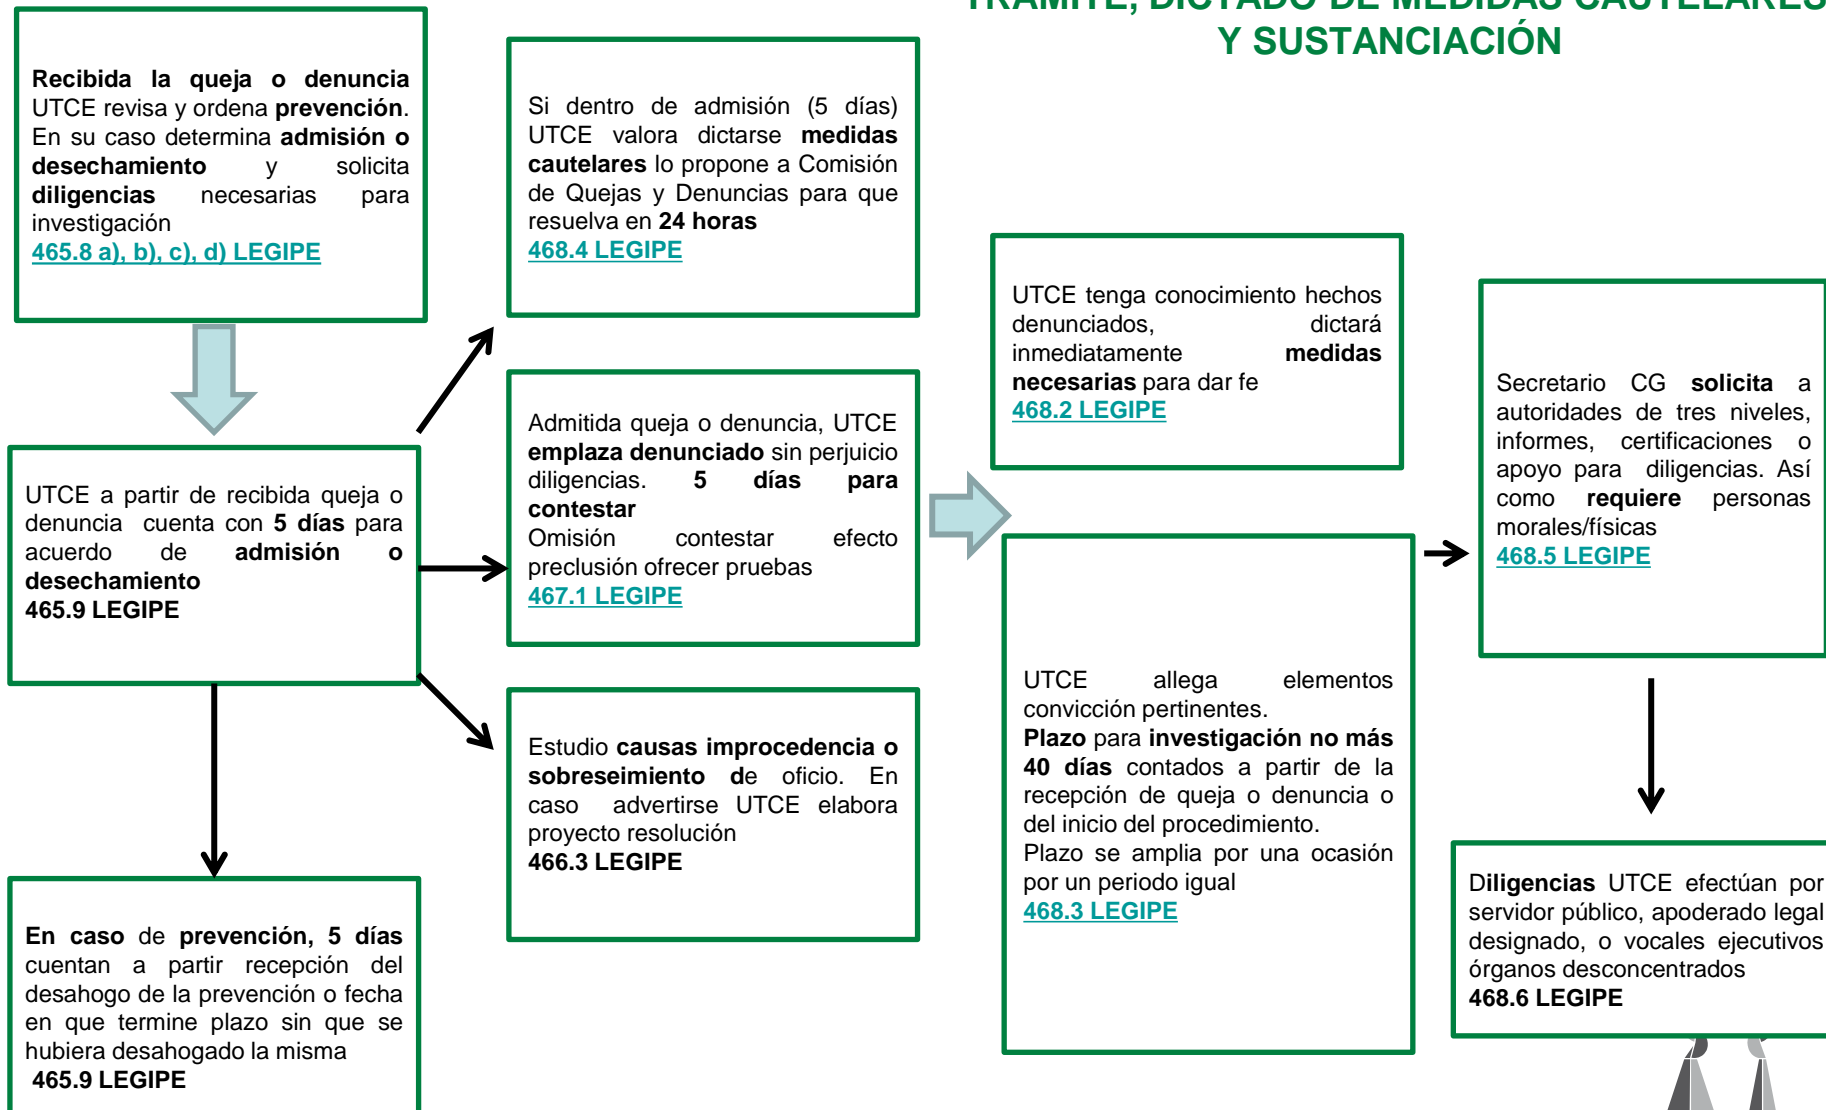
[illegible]
Y SUSTANCIACIÓN

Recibida la queja o denuncia UTCE revisa y ordena prevención. En su caso determina admisión o desechamiento y solicita diligencias necesarias para investigación
465.8 a), b), c), d) LEGIPE

UTCE a partir de recibida queja o denuncia cuenta con 5 días para acuerdo de admisión o desechamiento
465.9 LEGIPE

En caso de prevención, 5 días cuentan a partir recepción del desahogo de la prevención o fecha en que termine plazo sin que se hubiera desahogado la misma
465.9 LEGIPE

Si dentro de admisión (5 días) UTCE valora dictarse medidas cautelares lo propone a Comisión de Quejas y Denuncias para que resuelva en 24 horas
468.4 LEGIPE

Admitida queja o denuncia, UTCE emplaza denunciado sin perjuicio diligencias. 5 días para contestar
Omisión contestar efecto preclusión ofrecer pruebas
467.1 LEGIPE

Estudio causas improcedencia o sobreseimiento de oficio. En caso advertirse UTCE elabora proyecto resolución
466.3 LEGIPE

UTCE tenga conocimiento hechos denunciados, dictará inmediatamente medidas necesarias para dar fe
468.2 LEGIPE

UTCE allega elementos convicción pertinentes.
Plazo para investigación no más 40 días contados a partir de la recepción de queja o denuncia o del inicio del procedimiento.
Plazo se amplia por una ocasión por un periodo igual
468.3 LEGIPE

Secretario CG solicita a autoridades de tres niveles, informes, certificaciones o apoyo para diligencias. Así como requiere personas morales/físicas
468.5 LEGIPE

Diligencias UTCE efectúan por servidor público, apoderado legal designado, o vocales ejecutivos órganos desconcentrados
468.6 LEGIPE